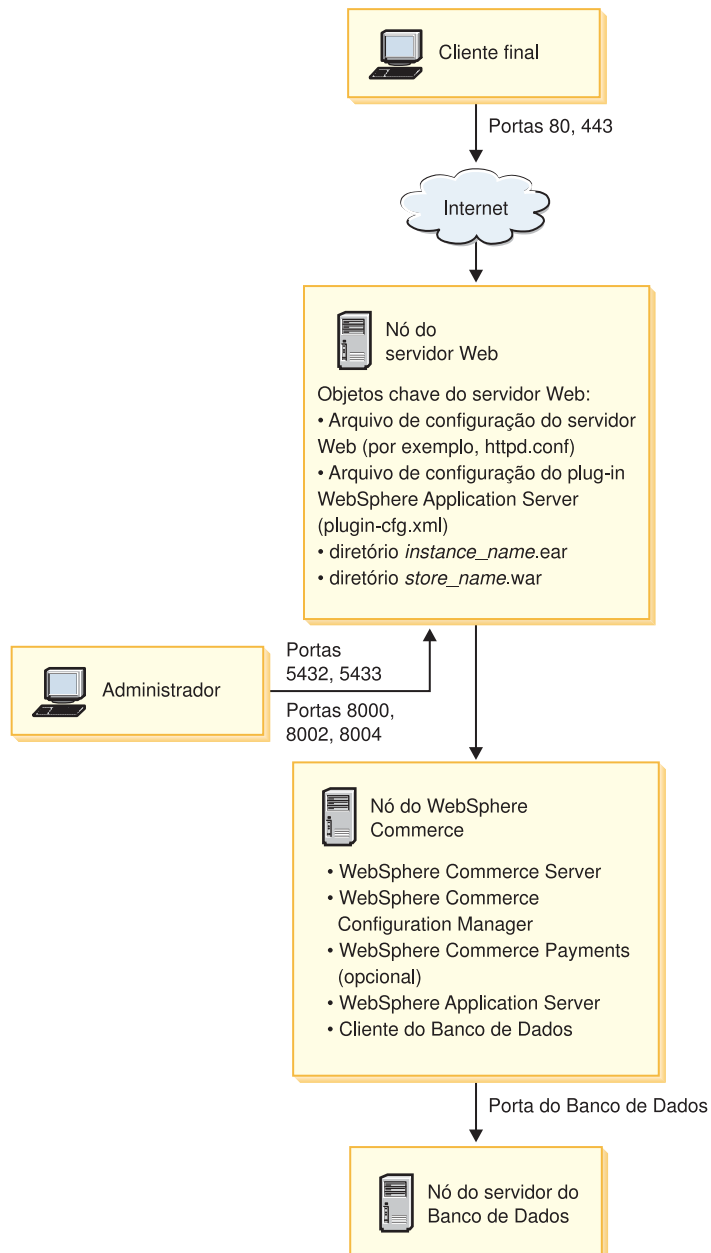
Cliente final

Portas 80, 443

Internet

Nó do servidor Web

Objetos chave do servidor Web:
• Arquivo de configuração do servidor Web (por exemplo, httpd.conf)
• Arquivo de configuração do plug-in WebSphere Application Server (plugin-cfg.xml)
• diretório *instance_name*.ear
• diretório *store_name*.war

Administrador

Portas 5432, 5433

Portas 8000, 8002, 8004

Nó do WebSphere Commerce

• WebSphere Commerce Server
• WebSphere Commerce Configuration Manager
• WebSphere Commerce Payments (opcional)
• WebSphere Application Server
• Cliente do Banco de Dados

Porta do Banco de Dados

Nó do servidor do Banco de Dados